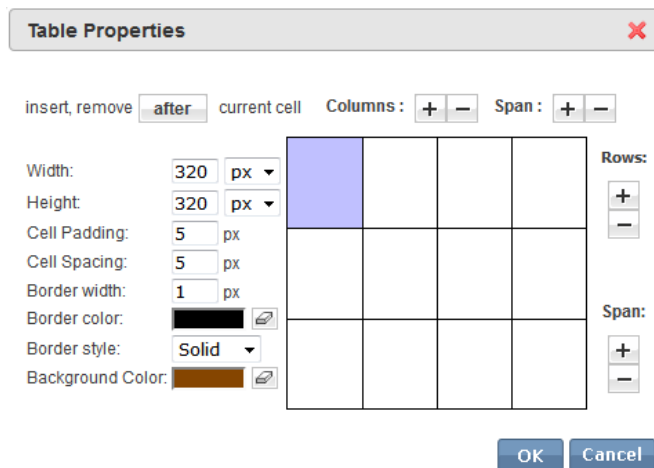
Table Properties

insert, remove after current cell Columns : + − Span : + −

Width: 320 px
Height: 320 px
Cell Padding: 5 px
Cell Spacing: 5 px
Border width: 1 px
Border color:
Border style: Solid
Background Color:

Rows: + −

Span: + −

OK Cancel